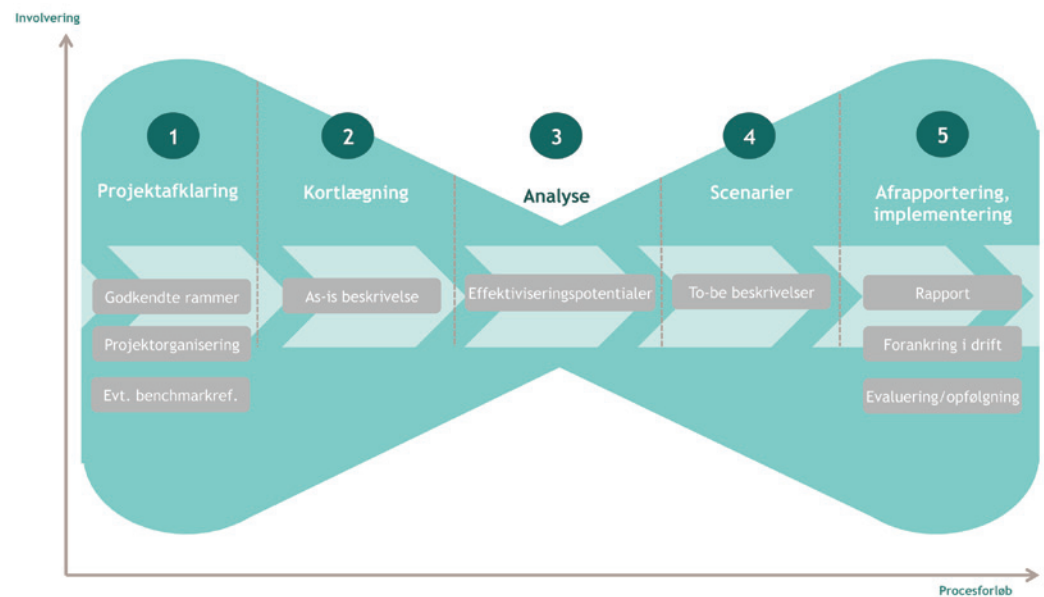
Involvering

1
Projektafklaring
Godkendte rammer
Projektorganisering
Evt. benchmarkref.

2
Kortlægning
As-is beskrivelse

3
Analyse
Effektiviseringspotentialer

4
Scenarier
To-be beskrivelser

5
Afrapportering, implementering
Rapport
Forankring i drift
Evaluering/opfølgning

Procesforløb